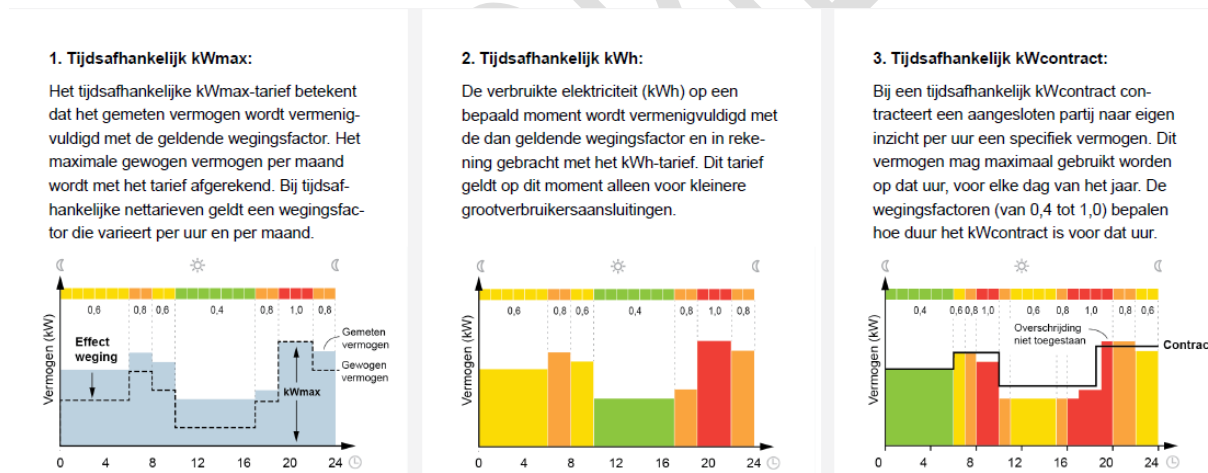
1. Tijdsafhankelijk kWmax:

Het tijdsafhankelijke kWmax-tarief betekent dat het gemeten vermogen wordt vermenigvuldigd met de geldende wegingsfactor. Het maximale gewogen vermogen per maand wordt met het tarief afgerekend. Bij tijdsafhankelijke nettarieven geldt een wegingsfactor die varieert per uur en per maand.

0,6 0,8 0,6 0,4 0,8 1,0 0,8

Effect weging

Gemeten vermogen

Gewogen vermogen

kWmax

Vermogen (kW)

0 4 8 12 16 20 24

2. Tijdsafhankelijk kWh:

De verbruikte elektriciteit (kWh) op een bepaald moment wordt vermenigvuldigd met de dan geldende wegingsfactor en in rekening gebracht met het kWh-tarief. Dit tarief geldt op dit moment alleen voor kleinere grootverbruikersaansluitingen.

0,6 0,8 0,6 0,4 0,8 1,0 0,8

Vermogen (kW)

0 4 8 12 16 20 24

3. Tijdsafhankelijk kWcontract:

Bij een tijdsafhankelijk kWcontract contracteert een aangesloten partij naar eigen inzicht per uur een specifiek vermogen. Dit vermogen mag maximaal gebruikt worden op dat uur, voor elke dag van het jaar. De wegingsfactoren (van 0,4 tot 1,0) bepalen hoe duur het kWcontract is voor dat uur.

0,4 0,6 0,8 1,0 0,6 0,8 1,0 0,8 0,6

Overschrijding niet toegestaan

Contract

Vermogen (kW)

0 4 8 12 16 20 24